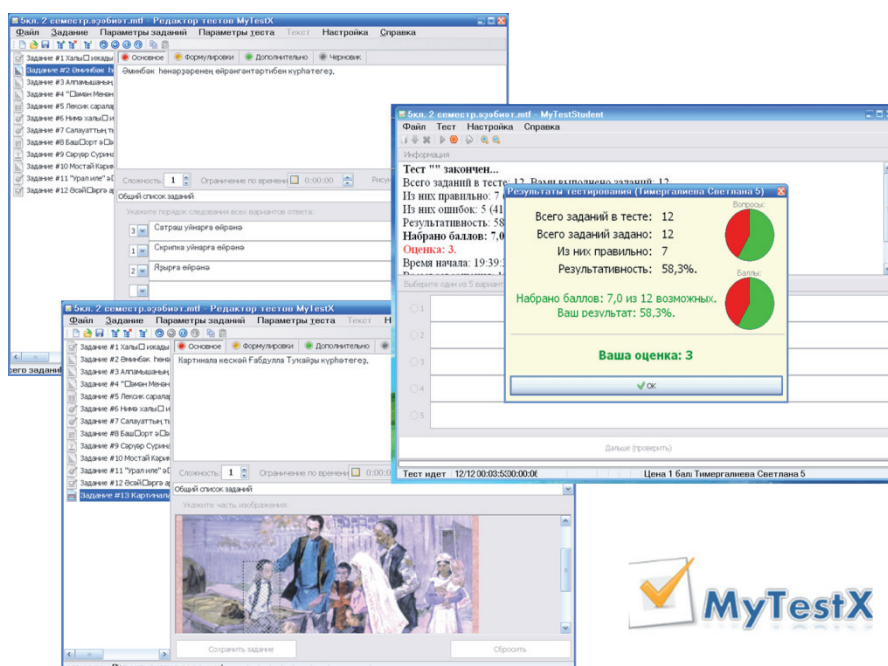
5кл. 2 семестр.әдәбият.mtf - Редактор тестов MyTestX

Файл Задание Параметры заданий Параметры теста Текст Настройка Справка

Задание #1 Халы☐ иҗады
Задание #2 Әминбак. һөнә
Задание #3 Алпамышаның
Задание #4 "☐әман Менән
Задание #5 Лексик саралар
Задание #6 Ниңә халы☐ и
Задание #7 Салауаттың ты
Задание #8 Баш☐орт а☐ы
Задание #9 Сәрүәр Суррин
Задание #10 Мостай Карим
Задание #11 "Урал иле" аҙ
Задание #12 Әсәй☐ырға аҙ

Основное Формулировки Дополнительно Черновик

Әминбак һөнәрҙәренең эйәрҙәнтәртибен күрһәтегеҙ.

Сложность: 1 Ограничение по времени 0:00:00

Общий список заданий

Укажите порядок следования всех вариантов ответа:

3 Сәтраш уйнарға әйрәнә
1 Скрипка уйнарға әйрәнә
2 Йырға әйрәнә

сего заданий

5кл. 2 семестр.әдәбият.mtf - MyTestStudent

Файл Тест Настройка Справка

Информация

Тест "" закончен...
Всего заданий в тесте: 12. Вами выполнено заданий: 12
Из них правильно: 7
Из них ошибок: 5 (41
Результативность: 58
Набрано баллов: 7,0
Оценка: 3.
Время начала: 19:39:

Выберите один из 5 вариант

Дальше (проверить)

Тест идет 12/12 00:03:5 30:00:00 Цена 1 бал Тимергалиева Светлана 5

Результаты тестирования (Тимергалиева Светлана 5)

Всего заданий в тесте: 12
Всего заданий задано: 12
Из них правильно: 7
Результативность: 58,3%.

Вопросы:
Баллы:

Набрано баллов: 7,0 из 12 возможных.
Ваш результат: 58,3%.

Ваша оценка: 3

OK

5кл. 2 семестр.әдәбият.mtf - Редактор тестов MyTestX

Файл Задание Параметры заданий Параметры теста Текст Н

Задание #1 Халы☐ иҗады
Задание #2 Әминбак. һөнә
Задание #3 Алпамышаның
Задание #4 "☐әман Менән
Задание #5 Лексик саралар
Задание #6 Ниңә халы☐ и
Задание #7 Салауаттың ты
Задание #8 Баш☐орт а☐ы
Задание #9 Сәрүәр Суррин
Задание #10 Мостай Карим
Задание #11 "Урал иле" аҙ
Задание #12 Әсәй☐ырға аҙ
Задание #13 Картинала

Основное Формулировки Дополнительно

Картинала нескей Габдулла Тукайҙы күрһәтегеҙ.

Сложность: 1 Ограничение по времени

Общий список заданий

Укажите часть изображения

Сохранить задание Сбросить

MyTestX